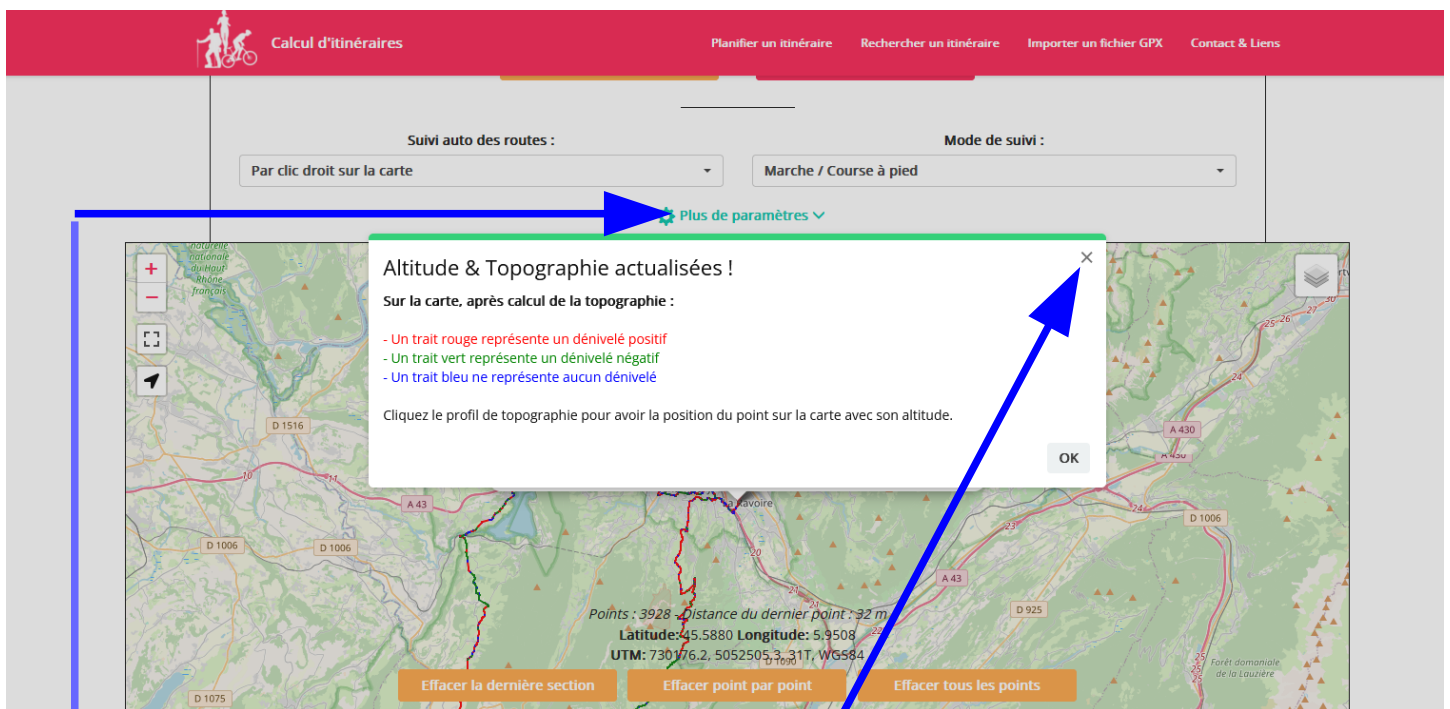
Calcul d'itinéraires

Planifier un itinéraire Rechercher un itinéraire Importer un fichier GPX Contact & Liens

Suivi auto des routes :
Par clic droit sur la carte

Mode de suivi :
Marche / Course à pied

Plus de paramètres

Altitude & Topographie actualisées !

Sur la carte, après calcul de la topographie :

- Un trait rouge représente un dénivelé positif
- Un trait vert représente un dénivelé négatif
- Un trait bleu ne représente aucun dénivelé

Cliquez le profil de topographie pour avoir la position du point sur la carte avec son altitude.

OK

+
−

naturelle nationale du Haut Rhône français

D 1516
10
A 43
D 1006
D 1006
D 1075
Chambéry
avoire
20
21
22
A 430
A 430
25
26
24
23
24
D 1006
A 43
D 925
25
Forêt domaniale de la Lauzière

Points : 3928 - Distance du dernier point : 32 m
Latitude: 45.5880 Longitude: 5.9508
UTM: 730176.2, 5052505.3, 31T, WGS84

Effacer la dernière section
Effacer point par point
Effacer tous les points